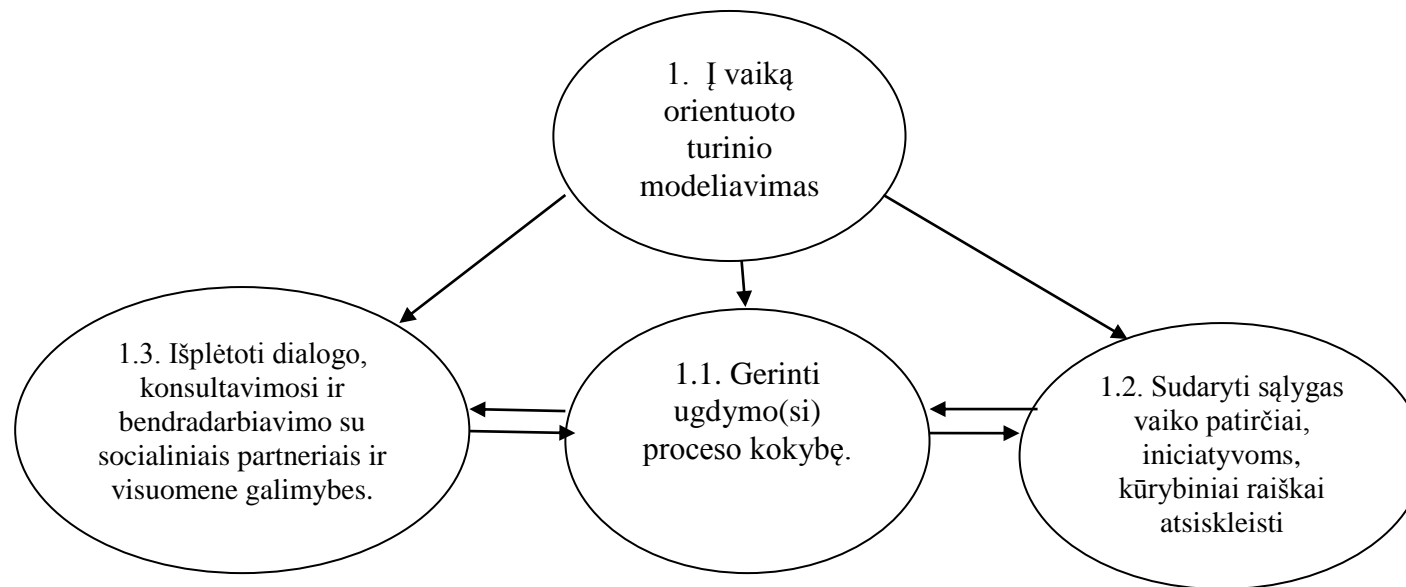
1. Į vaiką orientuoto turinio modeliavimas

1.3. Išplėtoti dialogo, konsultavimosi ir bendradarbiavimo su socialiniais partneriais ir visuomene galimybes.

1.1. Gerinti ugdymo(si) proceso kokybę.

1.2. Sudaryti sąlygas vaiko patirčiai, iniciatyvoms, kūrybiniai raiškai atsiskleisti